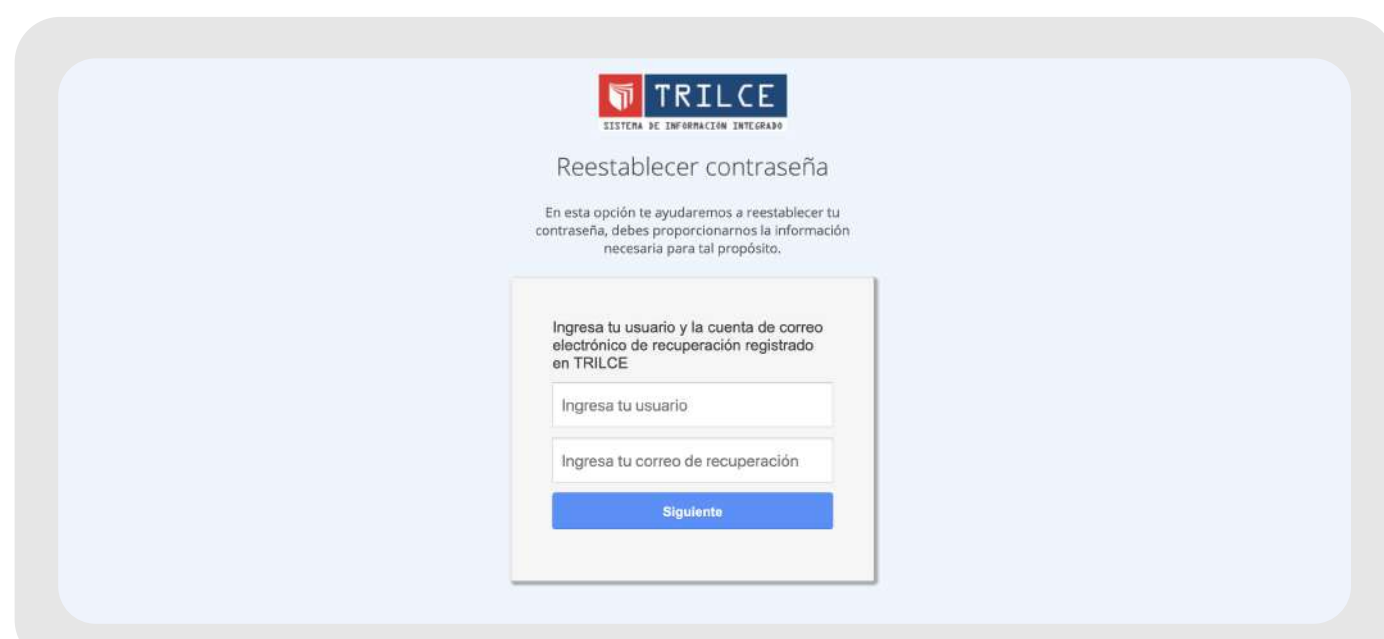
TRILCE
SISTEMA DE INFORMACIÓN INTEGRADO

Reestablecer contraseña

En esta opción te ayudaremos a reestablecer tu contraseña, debes proporcionarnos la información necesaria para tal propósito.

Ingresa tu usuario y la cuenta de correo electrónico de recuperación registrado en TRILCE

Ingresa tu usuario

Ingresa tu correo de recuperación

Siguiente